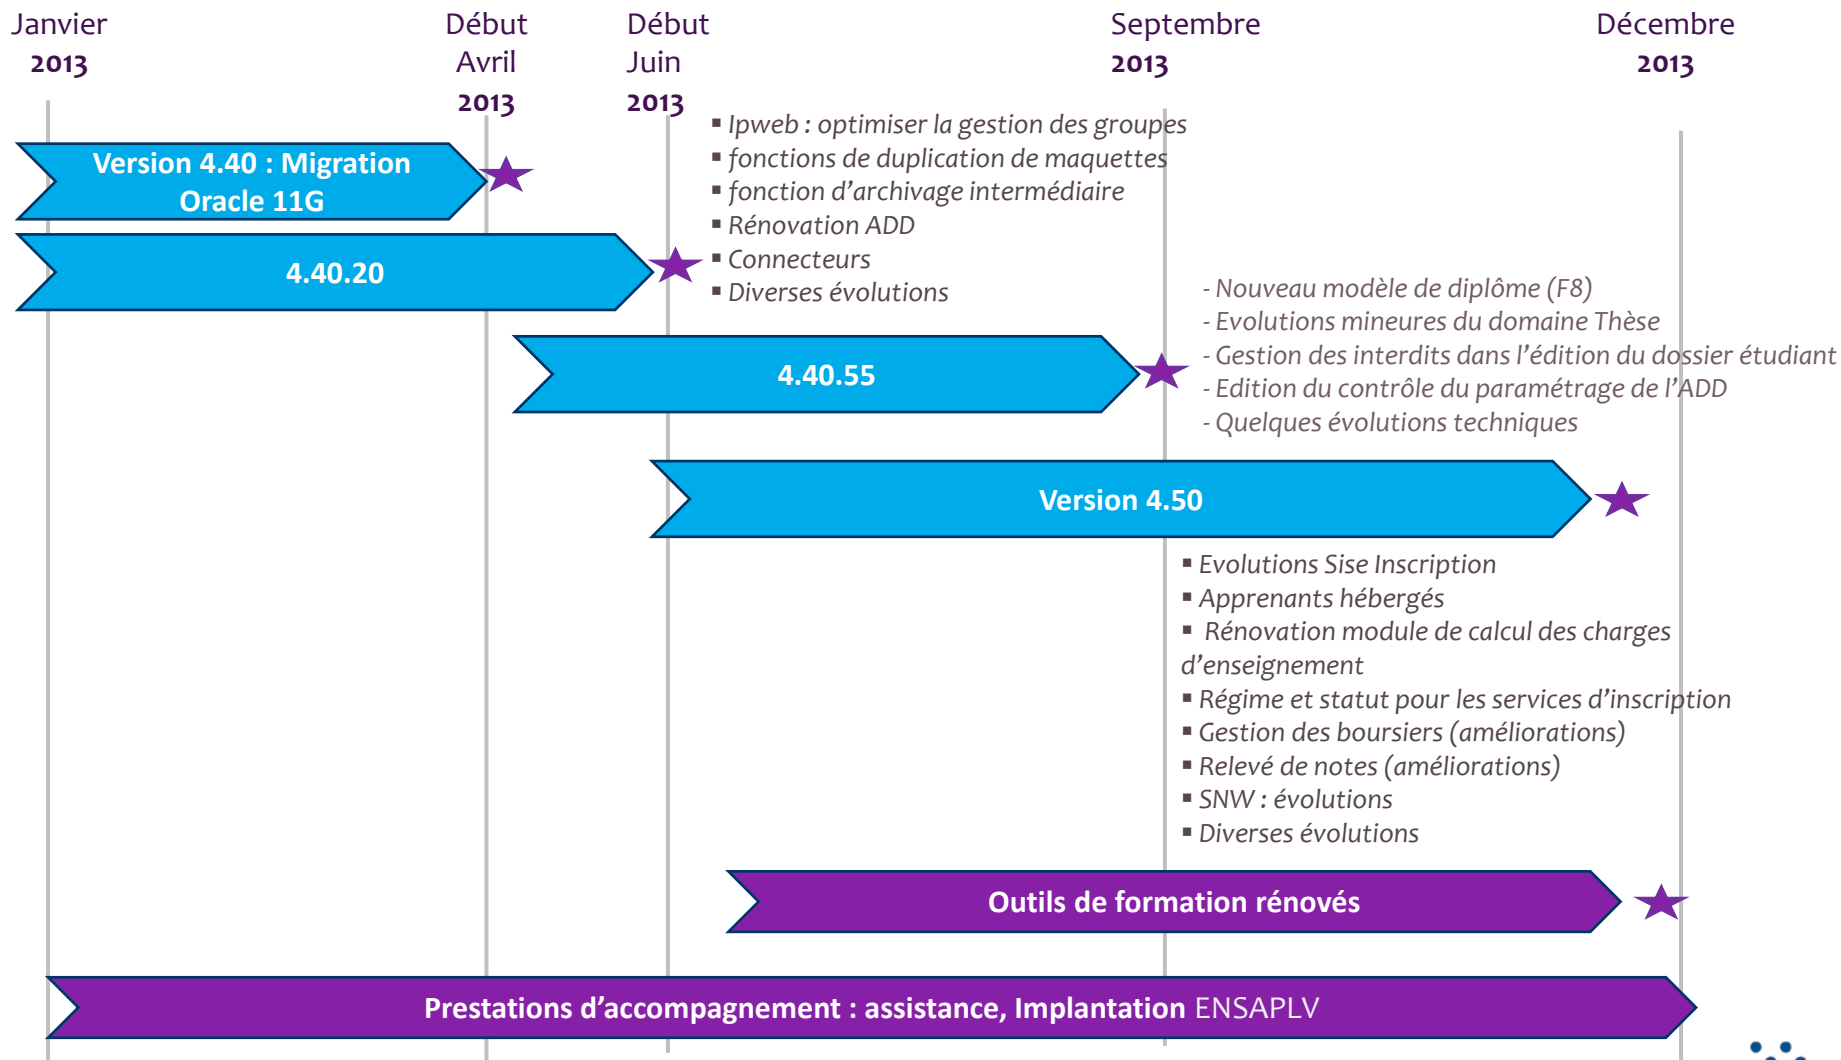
Janvier 2013

Début Avril 2013

Début Juin 2013

Septembre 2013

Décembre 2013

Version 4.40 : Migration Oracle 11G

4.40.20

▪ Ipweb : optimiser la gestion des groupes
▪ fonctions de duplication de maquettes
▪ fonction d'archivage intermédiaire
▪ Rénovation ADD
▪ Connecteurs
▪ Diverses évolutions

- Nouveau modèle de diplôme (F8)
- Evolutions mineures du domaine Thèse
- Gestion des interdits dans l'édition du dossier étudiant
- Edition du contrôle du paramétrage de l'ADD
- Quelques évolutions techniques

4.40.55

Version 4.50

▪ Evolutions Sise Inscription
▪ Apprenants hébergés
▪ Rénovation module de calcul des charges d'enseignement
▪ Régime et statut pour les services d'inscription
▪ Gestion des boursiers (améliorations)
▪ Relevé de notes (améliorations)
▪ SNW : évolutions
▪ Diverses évolutions

Outils de formation rénovés

Prestations d'accompagnement : assistance, Implantation ENSAPLV